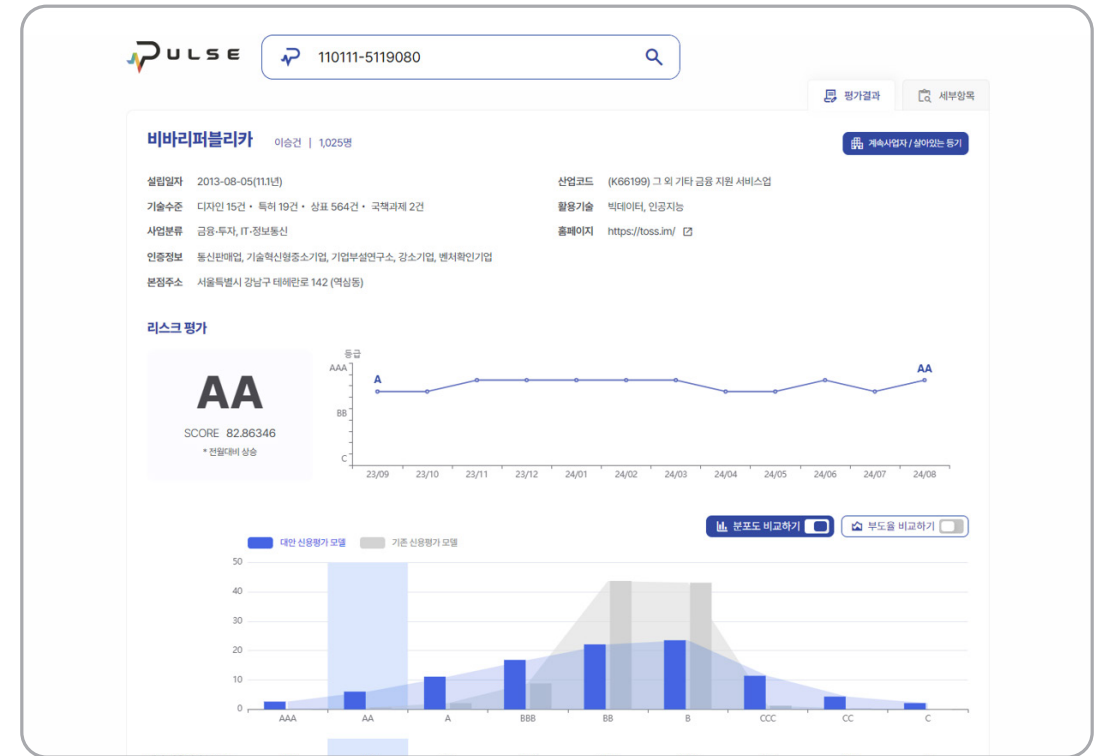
PULSE

110111-5119080

평가결과 | 세부항목

비바리퍼블리카 이승건 | 1,025명

계속사업자 / 살아있는 등기

설립일자 2013-08-05(11.1년)
산업코드 (K66199) 그 외 기타 금융 지원 서비스업
기술수준 디자인 15건 • 특허 19건 • 상표 564건 • 국책과제 2건
활용기술 빅데이터, 인공지능
사업분류 금융·투자, IT·정보통신
홈페이지 https://toss.im/
인증정보 통신판매업, 기업혁신형중소기업, 기업부설연구소, 강소기업, 벤처확인기업
본점주소 서울특별시 강남구 테헤란로 142 (역삼동)

리스크 평가

AA
SCORE 82.86346
* 전월대비 상승

등급
AAA
BB
C
A
AA
23/09 23/10 23/11 23/12 24/01 24/02 24/03 24/04 24/05 24/06 24/07 24/08

분포도 비교하기
부도율 비교하기

대안 신용평가 모델 기존 신용평가 모델

50
40
30
20
10
0
AAA AA A BBB BB B CCC CC C